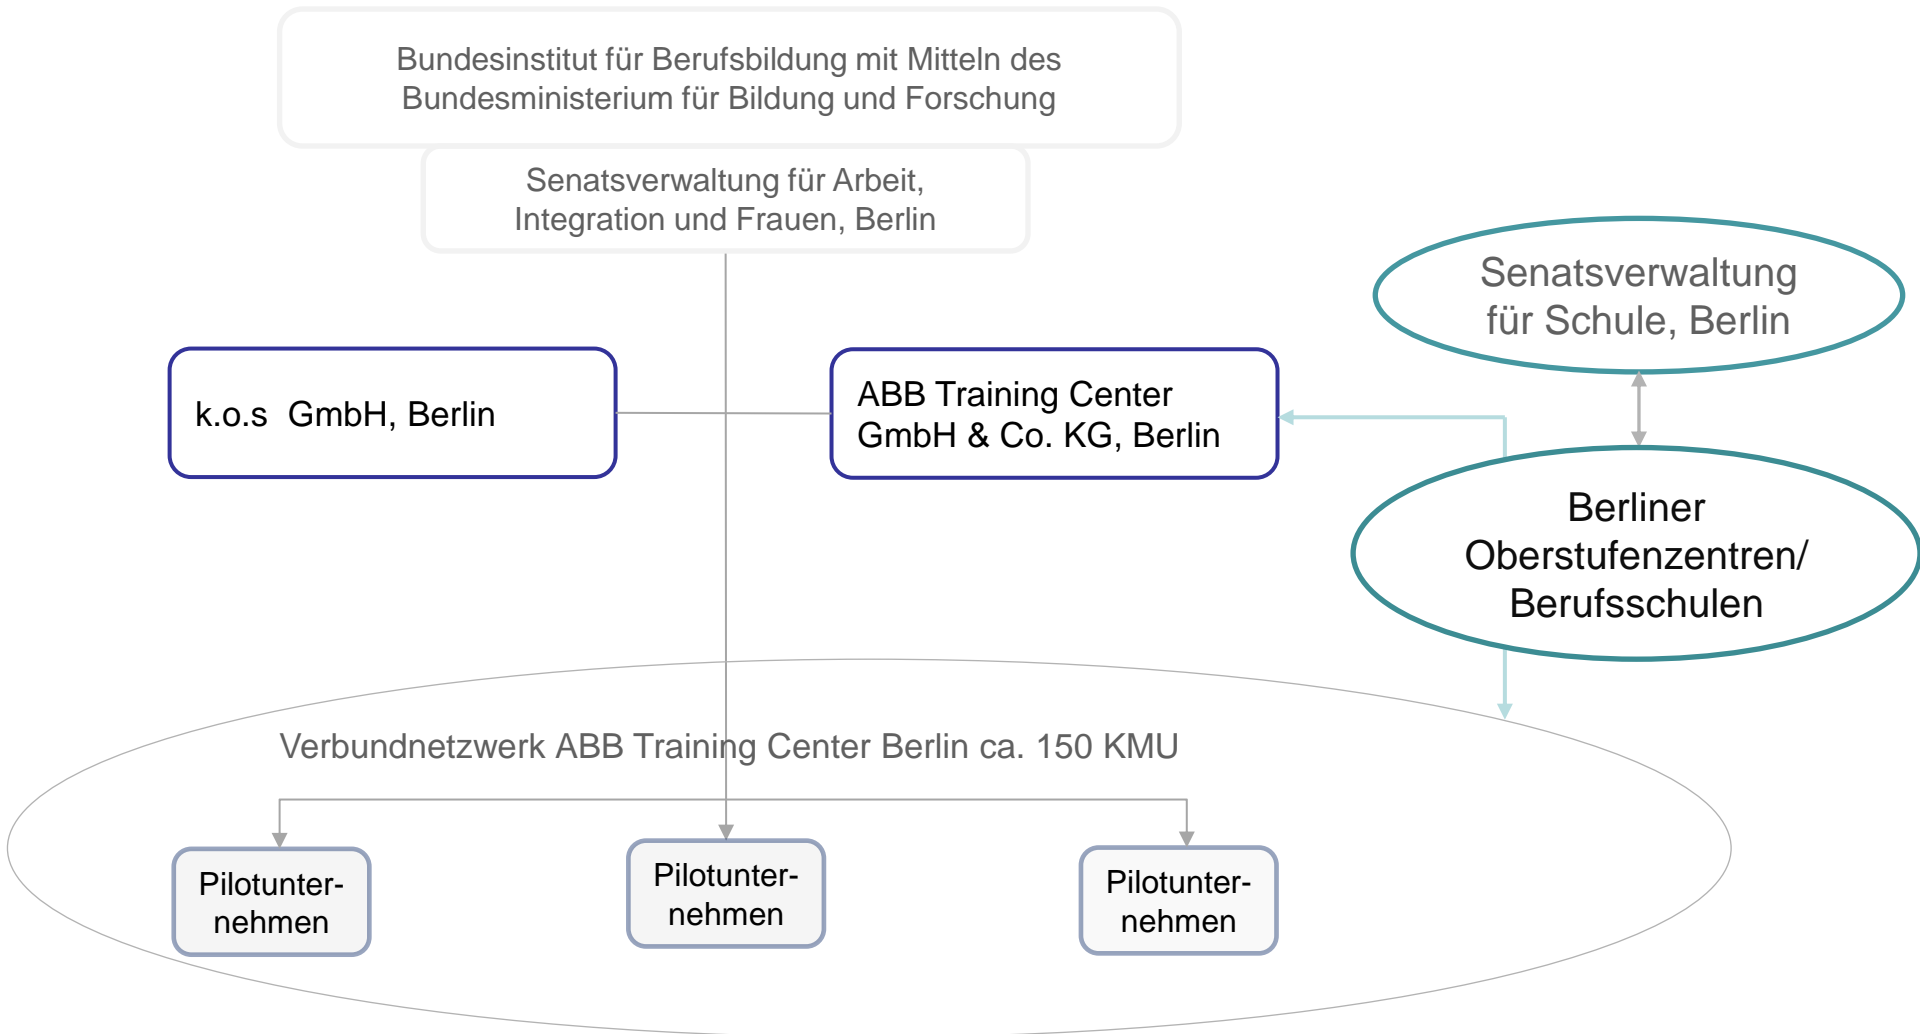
Bundesinstitut für Berufsbildung mit Mitteln des Bundesministerium für Bildung und Forschung

Senatsverwaltung für Arbeit, Integration und Frauen, Berlin

Senatsverwaltung für Schule, Berlin

k.o.s GmbH, Berlin

ABB Training Center GmbH & Co. KG, Berlin

Berliner Oberstufenzentren/ Berufsschulen

Verbundnetzwerk ABB Training Center Berlin ca. 150 KMU

Pilotunternehmen

Pilotunternehmen

Pilotunternehmen